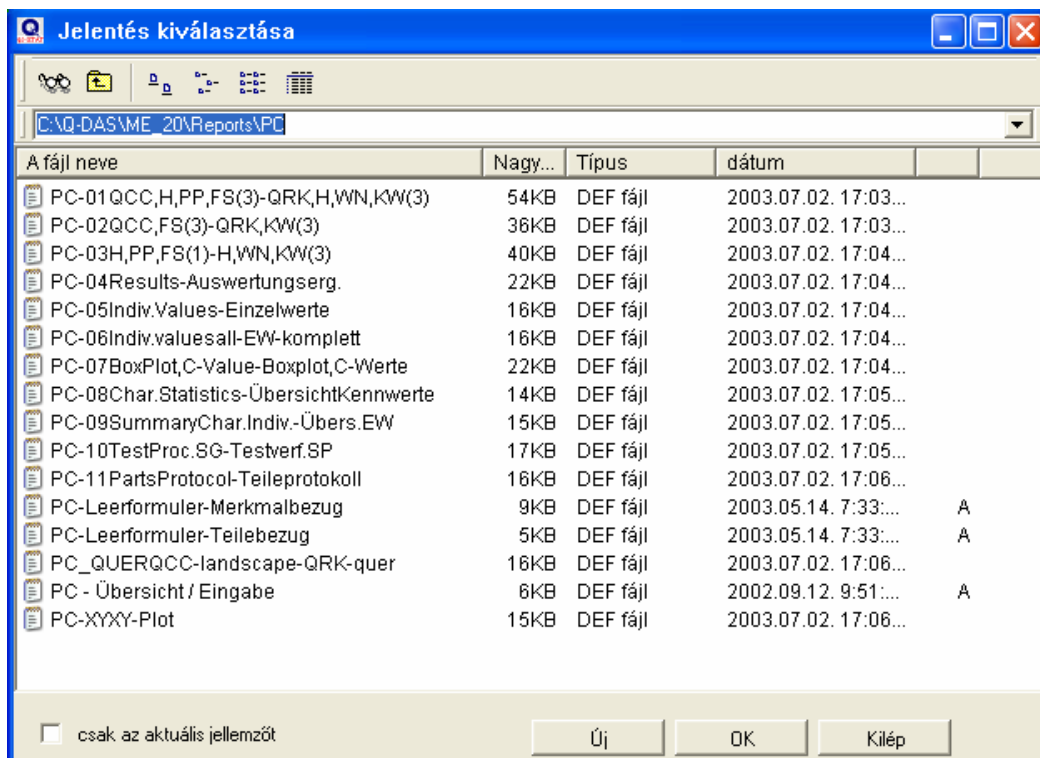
Jelentés kiválasztása

C:\Q-DAS\ME_20\Reports\PC

| A fájl neve | Nagy... | Típus | dátum | |
|---|---|---|---|---|
| PC-01QCC,H,PP,FS(3)-QRK,H,WN,KW(3) | 54KB | DEF fájl | 2003.07.02. 17:03... | |
| PC-02QCC,FS(3)-QRK,KW(3) | 36KB | DEF fájl | 2003.07.02. 17:03... | |
| PC-03H,PP,FS(1)-H,WN,KW(3) | 40KB | DEF fájl | 2003.07.02. 17:04... | |
| PC-04Results-Auswertungserg. | 22KB | DEF fájl | 2003.07.02. 17:04... | |
| PC-05Indiv.Values-Einzelwerte | 16KB | DEF fájl | 2003.07.02. 17:04... | |
| PC-06Indiv.valuesall-EW-komplett | 16KB | DEF fájl | 2003.07.02. 17:04... | |
| PC-07BoxPlot,C-Value-Boxplot,C-Werte | 22KB | DEF fájl | 2003.07.02. 17:04... | |
| PC-08Char.Statistics-ÜbersichtKennwerte | 14KB | DEF fájl | 2003.07.02. 17:05... | |
| PC-09SummaryChar.Indiv.-Übers.EW | 15KB | DEF fájl | 2003.07.02. 17:05... | |
| PC-10TestProc.SG-Testverf.SP | 17KB | DEF fájl | 2003.07.02. 17:05... | |
| PC-11PartsProtocol-Teileprotokoll | 16KB | DEF fájl | 2003.07.02. 17:06... | |
| PC-Leerformuler-Merkmalbezug | 9KB | DEF fájl | 2003.05.14. 7:33:... | A |
| PC-Leerformuler-Teilebezug | 5KB | DEF fájl | 2003.05.14. 7:33:... | A |
| PC_QUERQCC-landscape-QRK-quer | 16KB | DEF fájl | 2003.07.02. 17:06... | |
| PC - Übersicht / Eingabe | 6KB | DEF fájl | 2002.09.12. 9:51:... | A |
| PC-XYXY-Plot | 15KB | DEF fájl | 2003.07.02. 17:06... | |

csak az aktuális jellemzőt

Új OK Kilép